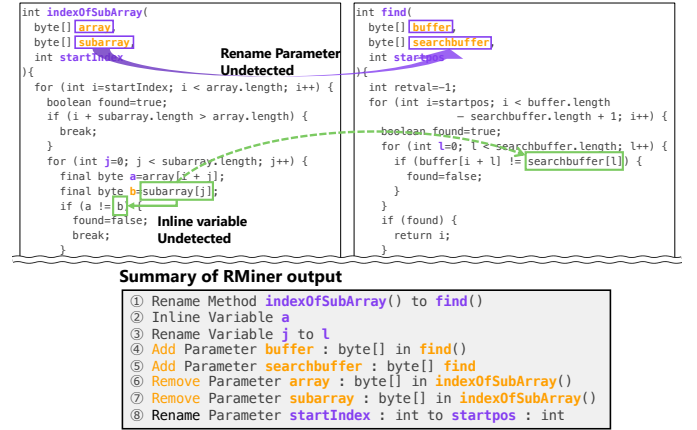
int indexOfSubArray(
  byte[] array,
  byte[] subarray,
  int startIndex
){
  for (int i=startIndex; i < array.length; i++) {
    boolean found=true;
    if (i + subarray.length > array.length) {
      break;
    }
    for (int j=0; j < subarray.length; j++) {
      final byte a=array[i + j];
      final byte b=subarray[j];
      if (a != b) {
        found=false;
        break;
      }

int find(
  byte[] buffer,
  byte[] searchbuffer,
  int startpos
){
  int retval=-1;
  for (int i=startpos; i < buffer.length
          - searchbuffer.length + 1; i++) {
    boolean found=true;
    for (int l=0; l < searchbuffer.length; l++) {
      if (buffer[i + l] != searchbuffer[l]) {
        found=false;
      }
    }
    if (found) {
      return i;
    }

Rename Parameter
Undetected

Inline variable
Undetected

Summary of RMiner output

① Rename Method indexOfSubArray() to find()
② Inline Variable a
③ Rename Variable j to l
④ Add Parameter buffer : byte[] in find()
⑤ Add Parameter searchbuffer : byte[] find
⑥ Remove Parameter array : byte[] in indexOfSubArray()
⑦ Remove Parameter subarray : byte[] in indexOfSubArray()
⑧ Rename Parameter startIndex : int to startpos : int